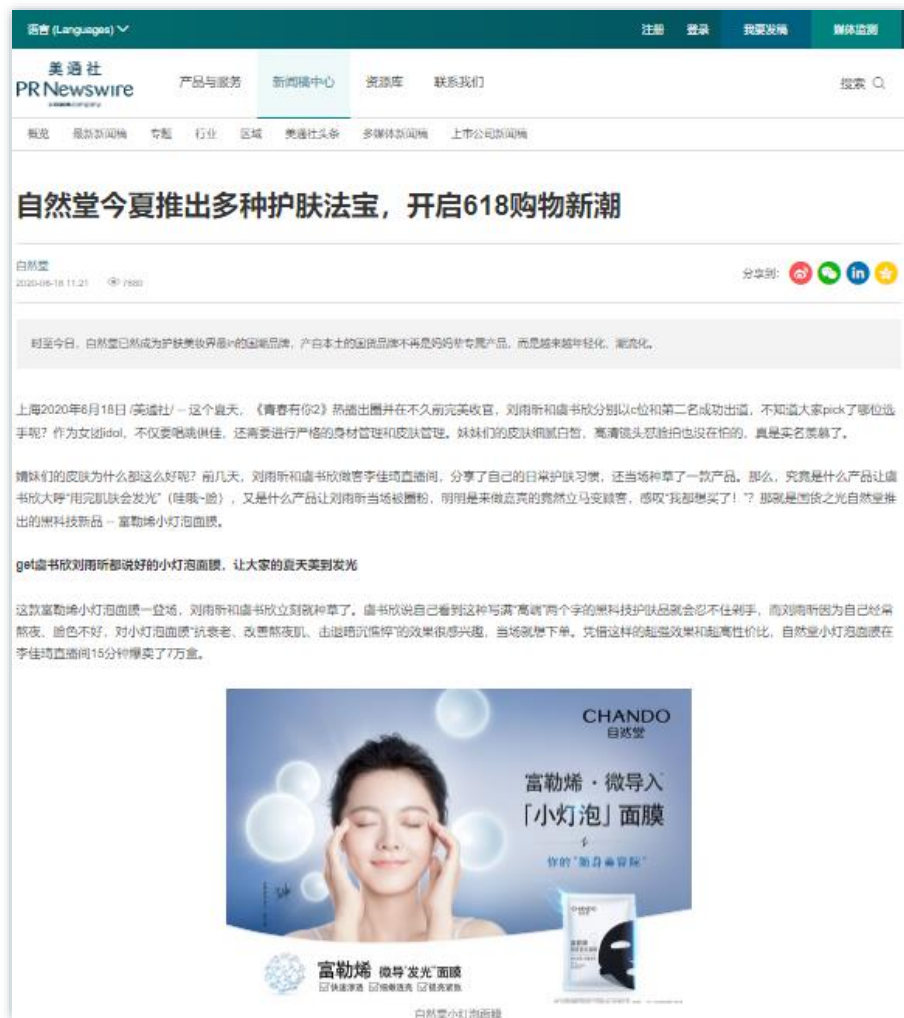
语言 (Languages)

注册 登录 我要发稿 媒体监测

美通社
PR Newswire

产品与服务 新闻稿中心 资源库 联系我们

搜索

概览 最新新闻稿 专题 行业 区域 美通社头条 多媒体新闻稿 上市公司新闻稿

自然堂今夏推出多种护肤法宝，开启618购物新潮

自然堂
2020-06-18 11:21 7680

分享到:

时至今日，自然堂已然成为护肤美妆界最in的国货品牌，产自本土的国货品牌不再是妈妈辈专属产品，而是越来越年轻化、潮流化。

上海2020年6月18日 /美通社/ -- 这个夏天，《青春有你2》热播出圈并在不久前完美收官，刘雨昕和虞书欣分别以c位和第二名成功出道，不知道大家pick了哪位选手呢？作为女团idol，不仅要唱跳俱佳，还需要进行严格的身材管理和皮肤管理。妹妹们的皮肤细腻白皙，高清镜头怼脸拍也没在怕的，真是实名羡慕了。

姐妹们的皮肤为什么都这么好呢？前几天，刘雨昕和虞书欣做客李佳琦直播间，分享了自己的日常护肤习惯，还当场种草了一款产品。那么，究竟是什么产品让虞书欣大呼"用完肌肤会发光"（哇哦~脸），又是什么产品让刘雨昕当场被圈粉，明明是来做嘉宾的竟然立马变顾客，感叹"我都想买了！"？那就是国货之光自然堂推出的黑科技新品 -- 富勒烯小灯泡面膜。

get虞书欣刘雨昕都说好的小灯泡面膜，让大家的夏天美到发光

这款富勒烯小灯泡面膜一登场，刘雨昕和虞书欣立刻就种草了。虞书欣说自己看到这种写满"高端"两个字的黑科技护肤品就会忍不住剁手，而刘雨昕因为自己经常熬夜、脸色不好，对小灯泡面膜"抗衰老、改善熬夜肌、击退暗沉憔悴"的效果很感兴趣，当场就想下单。凭借这样的超强效果和超高性价比，自然堂小灯泡面膜在李佳琦直播间15分钟爆卖了7万盒。

CHANDO
自然堂
富勒烯·微导入
「小灯泡」面膜
你的"随身美容院"
富勒烯 微导"发光"面膜
快速渗透 细嫩洁亮 提亮紧致
自然堂小灯泡面膜